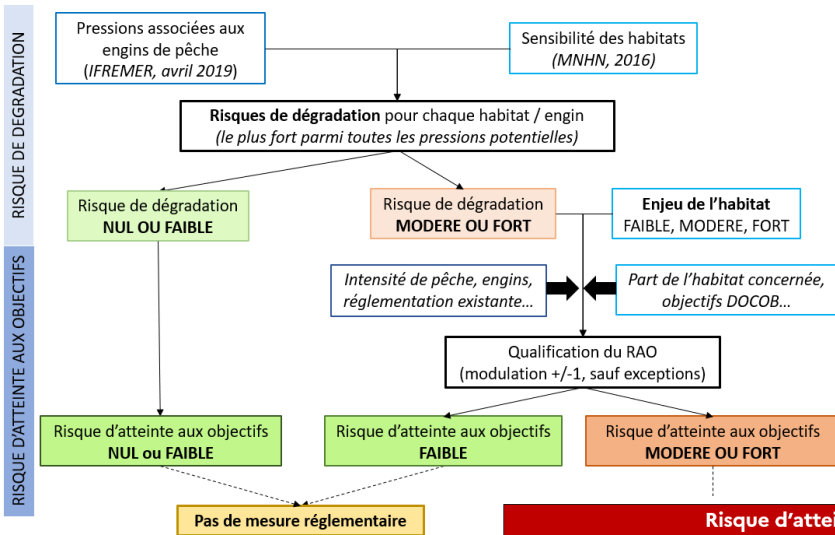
RISQUE DE DEGRADATION

RISQUE D'ATTEINTE AUX OBJECTIFS

Pressions associées aux engins de pêche (IFREMER, avril 2019)

Sensibilité des habitats (MNHN, 2016)

**Risques de dégradation** pour chaque habitat / engin (le plus fort parmi toutes les pressions potentielles)

Risque de dégradation **NUL OU FAIBLE**

Risque de dégradation **MODERE OU FORT**

**Enjeu de l'habitat** FAIBLE, MODERE, FORT

Intensité de pêche, engins, réglementation existante…

Part de l'habitat concernée, objectifs DOCOB…

Qualification du RAO (modulation +/-1, sauf exceptions)

Risque d'atteinte aux objectifs **NUL ou FAIBLE**

Risque d'atteinte aux objectifs **FAIBLE**

Risque d'atteinte aux objectifs **MODERE OU FORT**

**Pas de mesure réglementaire**

**Risque d'attei**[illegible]